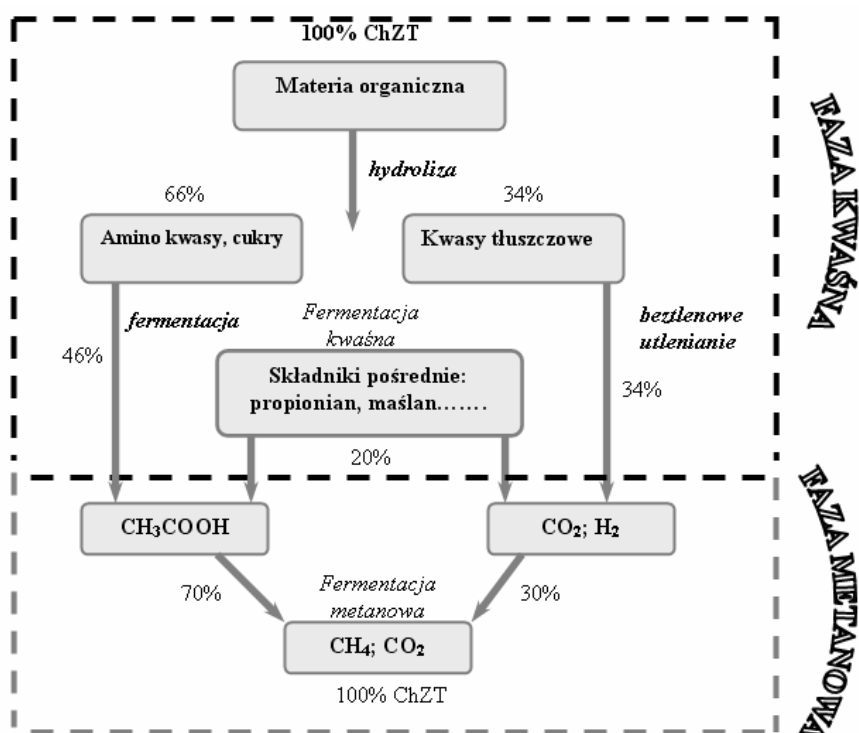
100% ChZT

Materia organiczna

hydroliza

66%

34%

Amino kwasy, cukry

Kwasy tłuszczowe

fermentacja

Fermentacja kwaśna

beztlenowe utlenianie

46%

Składniki pośrednie: propionian, maślan…….

34%

20%

FAZA KWAŚNA

CH$_3$COOH

CO$_2$; H$_2$

70%

Fermentacja metanowa

30%

CH$_4$; CO$_2$

100% ChZT

FAZA METANOWA